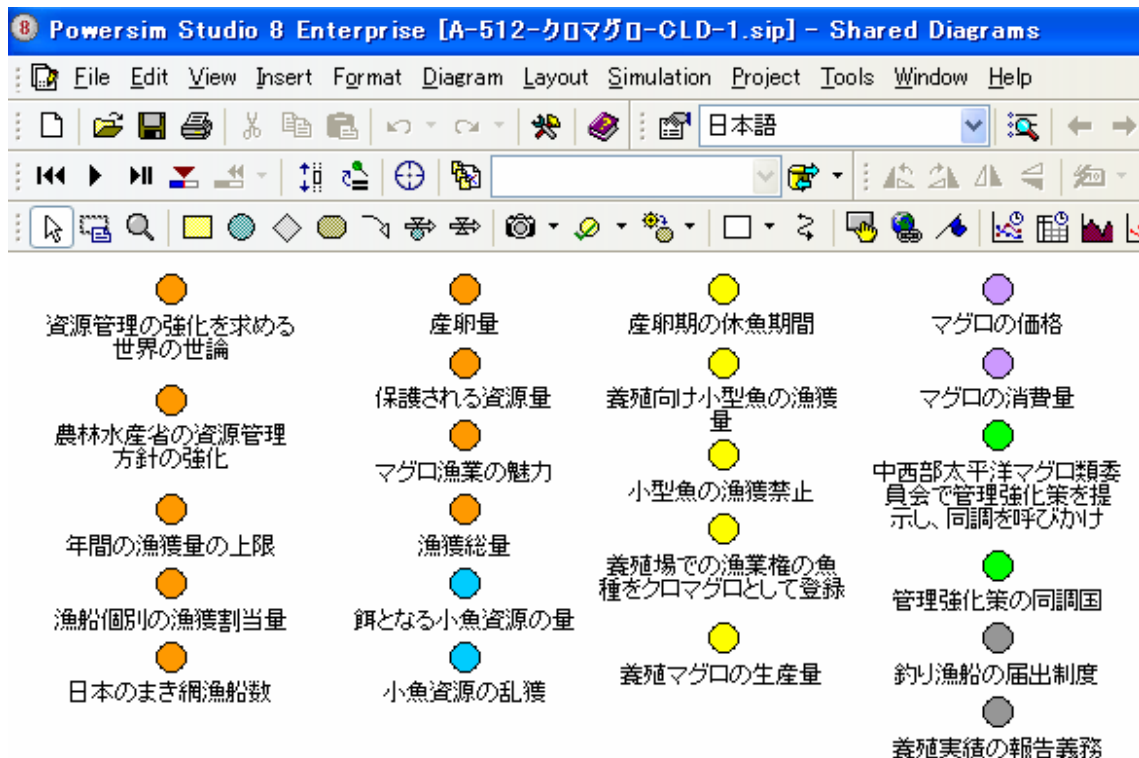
Powersim Studio 8 Enterprise [A-512-クロマグロ-CLD-1.sip] - Shared Diagrams

File Edit View Insert Format Diagram Layout Simulation Project Tools Window Help

日本語

資源管理の強化を求める世界の世論

農林水産省の資源管理方針の強化

年間の漁獲量の上限

漁船個別の漁獲割当量

日本のまき網漁船数

産卵量

保護される資源量

マグロ漁業の魅力

漁獲総量

餌となる小魚資源の量

小魚資源の乱獲

産卵期の休魚期間

養殖向け小型魚の漁獲量

小型魚の漁獲禁止

養殖場での漁業権の魚種をクロマグロとして登録

養殖マグロの生産量

マグロの価格

マグロの消費量

中西部太平洋マグロ類委員会で管理強化策を提示し、同調を呼びかけ

管理強化策の同調国

釣り漁船の届出制度

養殖実績の報告義務